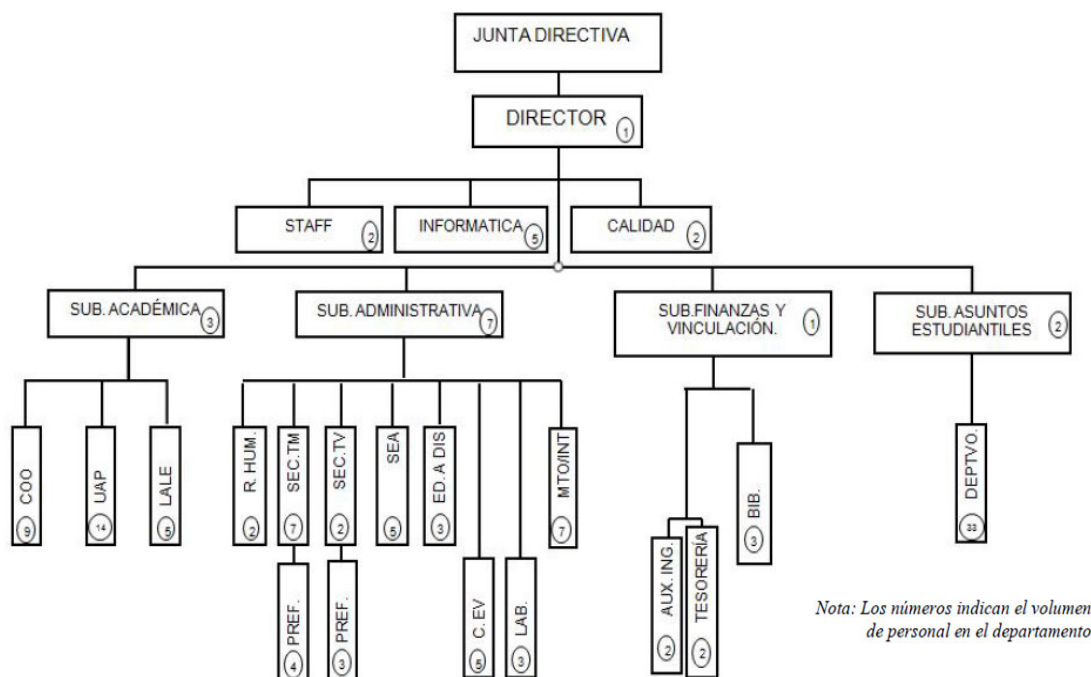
JUNTA DIRECTIVA

DIRECTOR 1

STAFF 2
INFORMATICA 5
CALIDAD 2

SUB. ACADÉMICA 3
SUB. ADMINISTRATIVA 7
SUB.FINANZAS Y VINCULACIÓN. 1
SUB. ASUNTOS ESTUDIANTILES 2

COO 9
UAP 14
LALE 5

R. HUM. 2
SEC.TM 7
SEC.TV 2
SEA 5
ED. A DIS 3
MTO/INT 7

PREF. 4
PREF. 3
C. EV 5
LAB. 3

AUX. ING. 2
TESORERÍA 2
BIB. 3

DEPTVO. 33

Nota: Los números indican el volumen de personal en el departamento